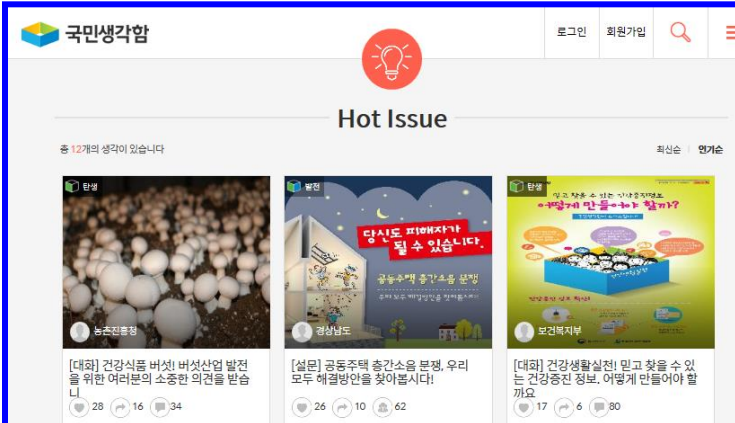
국민생각함

로그인 회원가입

Hot Issue

총 12개의 생각이 있습니다

최신순 | 인기순

탄생

농촌진흥청

[대화] 건강식품 버섯! 버섯산업 발전을 위한 여러분의 소중한 의견을 받습니

28 16 34

발전

당신도 피해자가 될 수 있습니다.

공동주택 층간소음 분쟁

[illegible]

경상남도

[설문] 공동주택 층간소음 분쟁, 우리 모두 해결방안을 찾아봅시다!

26 10 62

탄생

믿고 찾을 수 있는 건강증진정보 어떻게 만들어야 할까?

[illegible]

보건복지부

[대화] 건강생활실천! 믿고 찾을 수 있는 건강증진 정보, 어떻게 만들어야 할까요

17 6 80